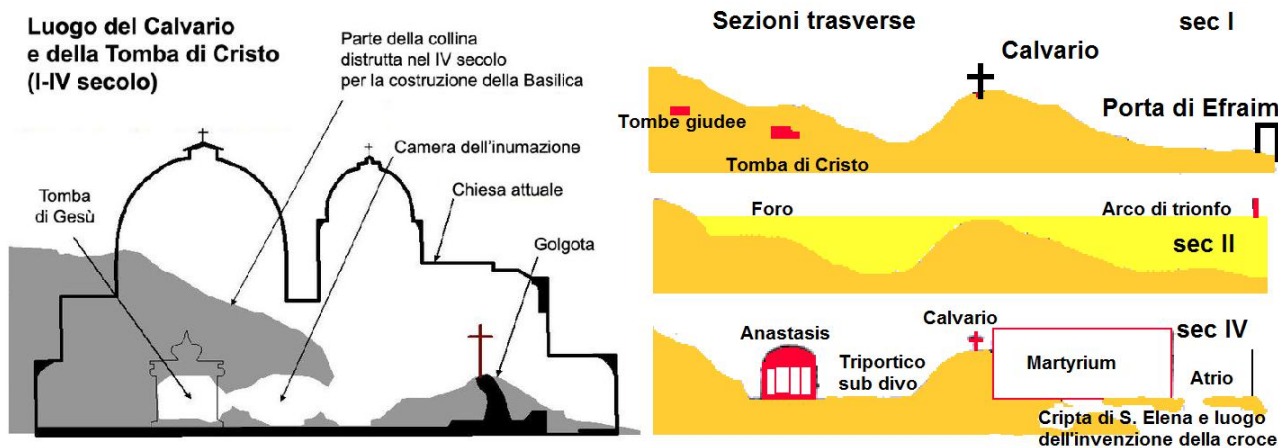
Luogo del Calvario e della Tomba di Cristo (I-IV secolo)

Parte della collina distrutta nel IV secolo per la costruzione della Basilica

Camera dell'inumazione

Chiesa attuale

Tomba di Gesù

Golgota

Sezioni trasverse

sec I

Calvario

Tombe giudee

Porta di Efraim

Tomba di Cristo

Foro

Arco di trionfo

sec II

Calvario

sec IV

Anastasis

Triportico sub divo

Martyrium

Atrio

Cripta di S. Elena e luogo dell'invenzione della croce